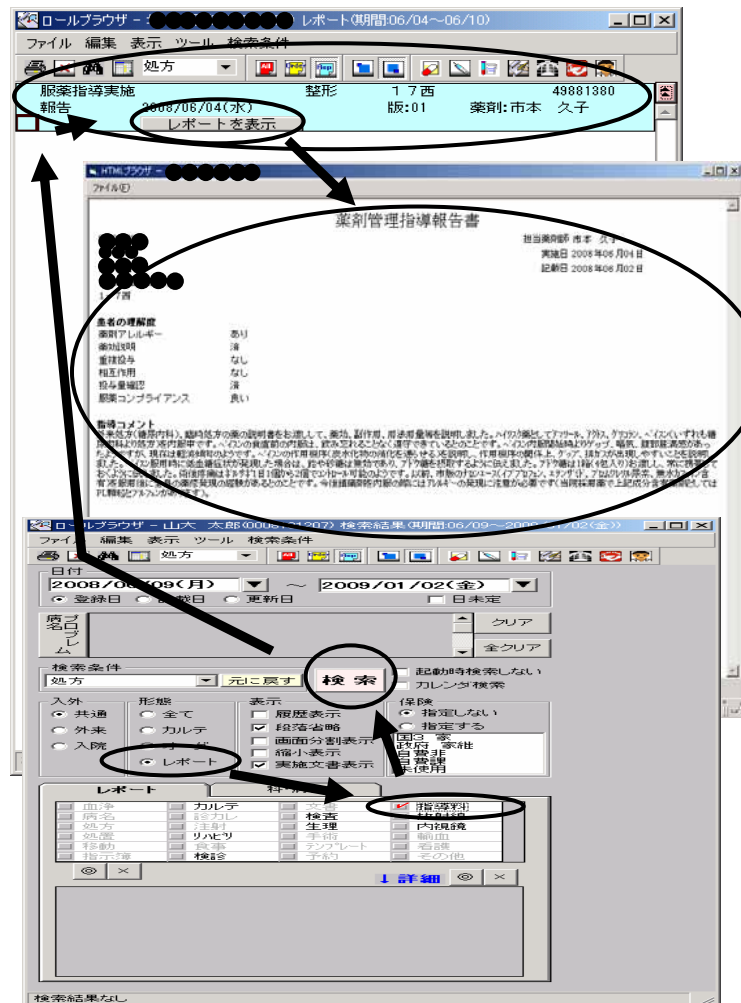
ロールブラウザ - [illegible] レポート(期間:06/04～06/10)

ファイル 編集 表示 ツール 検索条件

処方

服薬指導実施 整形 １７西 49881380
報告 2008/06/04(水) 版:01 薬剤:市本 久子

レポートを表示

HTMLブラウザ - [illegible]

ファイル(F)

薬剤管理指導報告書

担当薬剤師 市本 久子
実施日 2008年06月04日
記載日 2008年06月02日

１７西

患者の理解度
薬剤アレルギー あり
副作用説明 済
重複投与 なし
相互作用 なし
投与量確認 済
服薬コンプライアンス 良い

指導コメント
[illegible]

ロールブラウザ - 山大 太郎(000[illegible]1207) 検索結果(期間:06/09～200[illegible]01/02(金))

ファイル 編集 表示 ツール 検索条件

処方

日付
2008/0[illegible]09(月) ～ 2009/01/02(金)
登録日 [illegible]載日 更新日 日未定

病名 プロブレム

クリア
全クリア

検索条件
処方 元に戻す 検索
起動時検索しない
カレンダ検索

入外
共通
外来
入院

形態
全て
カルテ
オーダ
レポート

表示
履歴表示
段落省略
画面分割表示
縮小表示
実施文書表示

保険
指定しない
指定する
国3 家
政府 家維
自費非
自費課
未使用

レポート 料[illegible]

血液 カルテ 文書 指導料
病名 診カレ 検査 放射線
処方 注射 生理 内視鏡
処置 リハビリ 手術 輸血
移動 食事 テンプレート 看護
指示簿 検診 予約 その他

↓詳細

検索結果なし